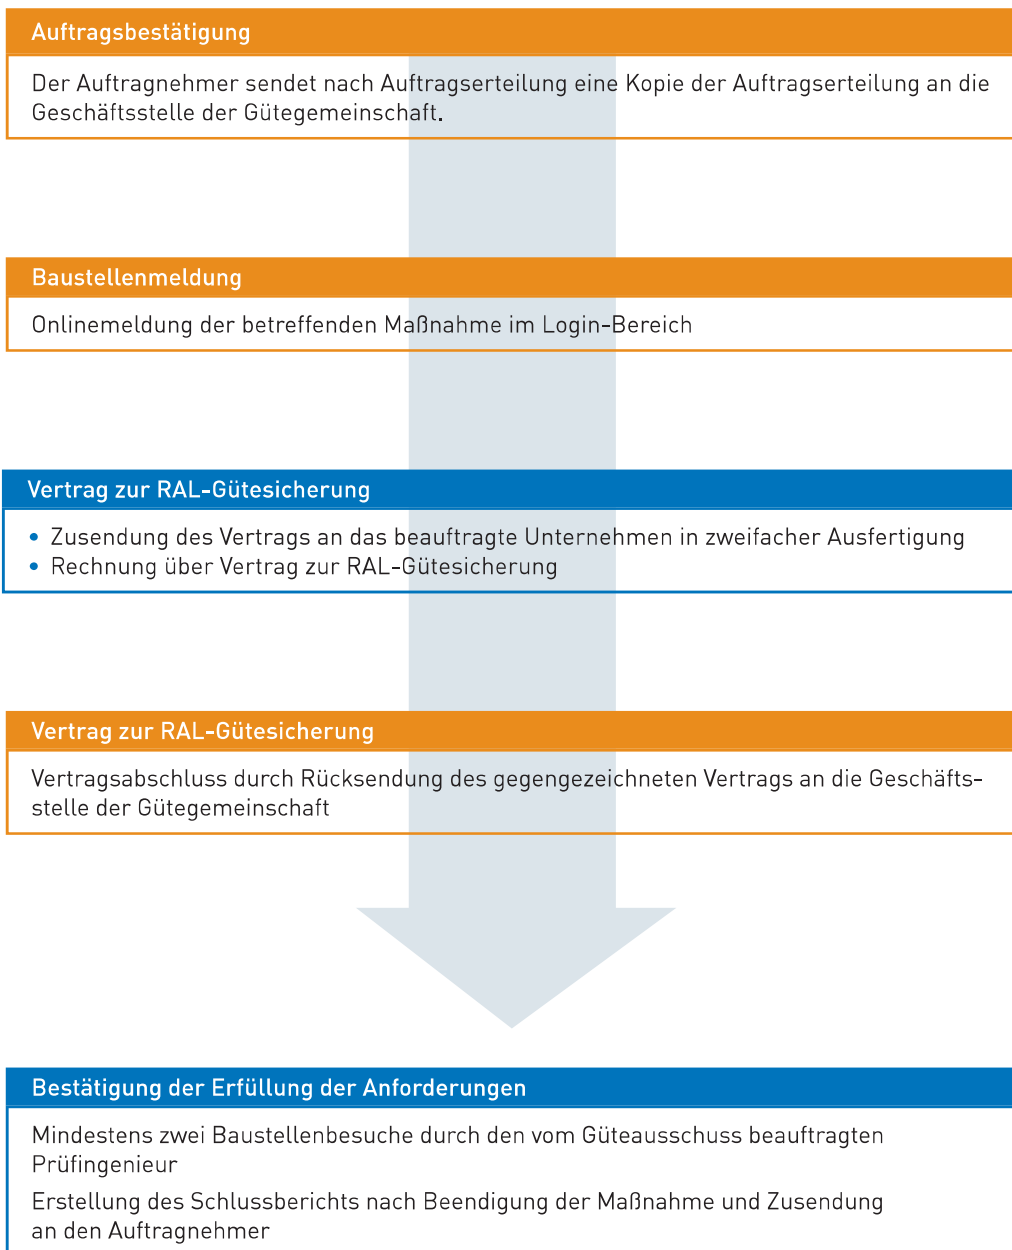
Auftragsbestätigung

Der Auftragnehmer sendet nach Auftragserteilung eine Kopie der Auftragserteilung an die Geschäftsstelle der Gütegemeinschaft.

Baustellenmeldung

Onlinemeldung der betreffenden Maßnahme im Login-Bereich

Vertrag zur RAL-Gütesicherung

• Zusendung des Vertrags an das beauftragte Unternehmen in zweifacher Ausfertigung
• Rechnung über Vertrag zur RAL-Gütesicherung

Vertrag zur RAL-Gütesicherung

Vertragsabschluss durch Rücksendung des gegengezeichneten Vertrags an die Geschäftsstelle der Gütegemeinschaft

Bestätigung der Erfüllung der Anforderungen

Mindestens zwei Baustellenbesuche durch den vom Güteausschuss beauftragten Prüfingenieur

Erstellung des Schlussberichts nach Beendigung der Maßnahme und Zusendung an den Auftragnehmer